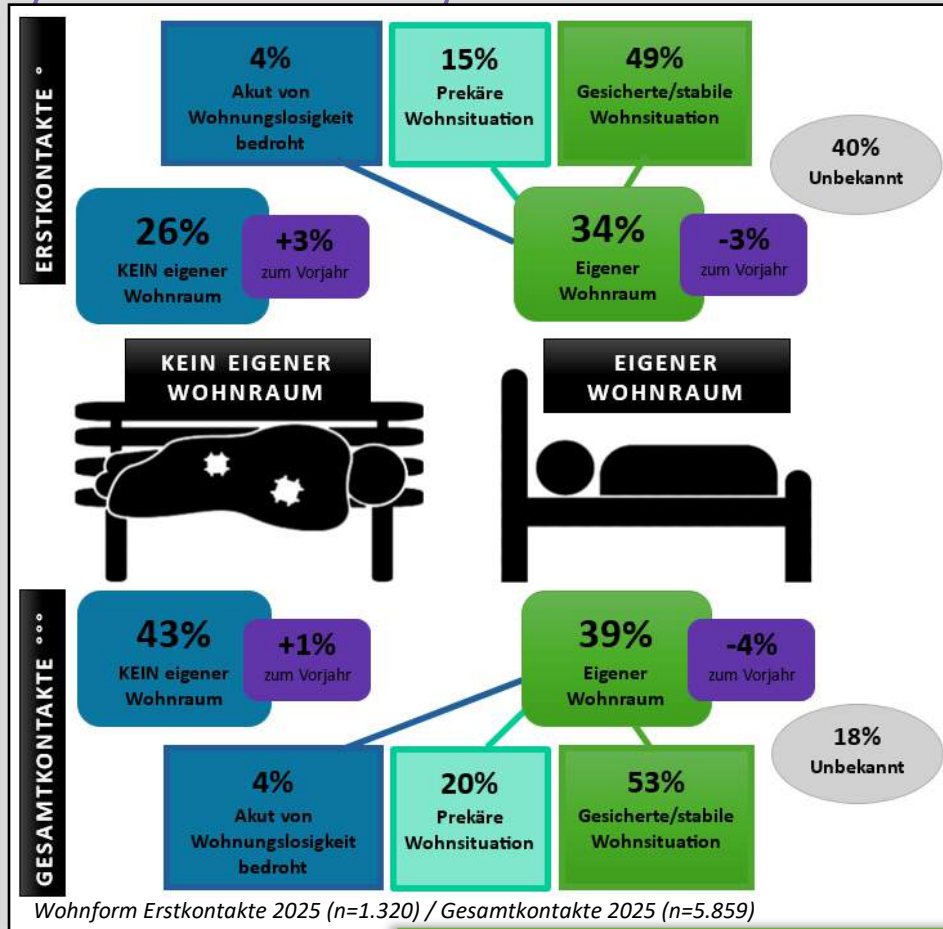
ERSTKONTAKTE °

4%
Akut von Wohnungslosigkeit bedroht

15%
Prekäre Wohnsituation

49%
Gesicherte/stabile Wohnsituation

40%
Unbekannt

26%
KEIN eigener Wohnraum

+3%
zum Vorjahr

34%
Eigener Wohnraum

-3%
zum Vorjahr

KEIN EIGENER WOHNRAUM

EIGENER WOHNRAUM

GESAMTKONTAKTE °°°

43%
KEIN eigener Wohnraum

+1%
zum Vorjahr

39%
Eigener Wohnraum

-4%
zum Vorjahr

18%
Unbekannt

4%
Akut von Wohnungslosigkeit bedroht

20%
Prekäre Wohnsituation

53%
Gesicherte/stabile Wohnsituation

Wohnform Erstkontakte 2025 (n=1.320) / Gesamtkontakte 2025 (n=5.859)